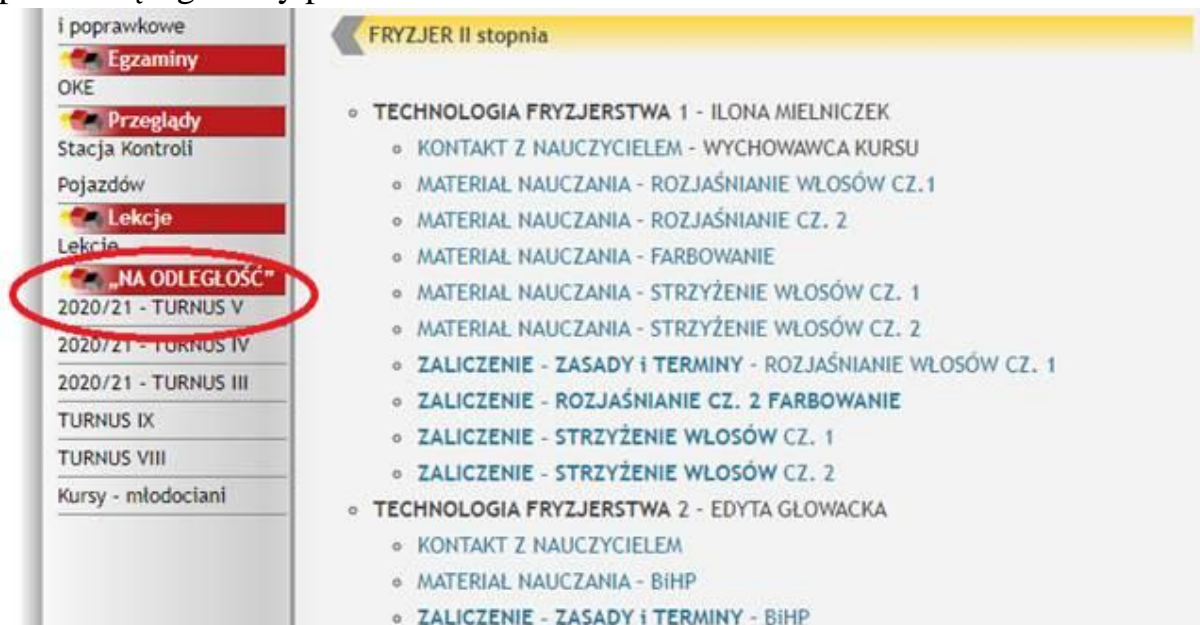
i poprawkowe
Egzaminy
OKE
Przeglądy
Stacja Kontroli
Pojazdów
Lekcje
Lekcje
„NA ODLEGŁOŚĆ"
2020/21 - TURNUS V
2020/21 - TURNUS IV
2020/21 - TURNUS III
TURNUS IX
TURNUS VIII
Kursy - młodociani

FRYZJER II stopnia

- TECHNOLOGIA FRYZJERSTWA 1 - ILONA MIELNICZEK
  - KONTAKT Z NAUCZYCIELEM - WYCHOWAWCA KURSU
  - MATERIAŁ NAUCZANIA - ROZJAŚNIANIE WŁOSÓW CZ.1
  - MATERIAŁ NAUCZANIA - ROZJAŚNIANIE CZ. 2
  - MATERIAŁ NAUCZANIA - FARBOWANIE
  - MATERIAŁ NAUCZANIA - STRZYŻENIE WŁOSÓW CZ. 1
  - MATERIAŁ NAUCZANIA - STRZYŻENIE WŁOSÓW CZ. 2
  - ZALICZENIE - ZASADY i TERMINY - ROZJAŚNIANIE WŁOSÓW CZ. 1
  - ZALICZENIE - ROZJAŚNIANIE CZ. 2 FARBOWANIE
  - ZALICZENIE - STRZYŻENIE WŁOSÓW CZ. 1
  - ZALICZENIE - STRZYŻENIE WŁOSÓW CZ. 2
- TECHNOLOGIA FRYZJERSTWA 2 - EDYTA GŁOWACKA
  - KONTAKT Z NAUCZYCIELEM
  - MATERIAŁ NAUCZANIA - BiHP
  - ZALICZENIE - ZASADY i TERMINY - BiHP